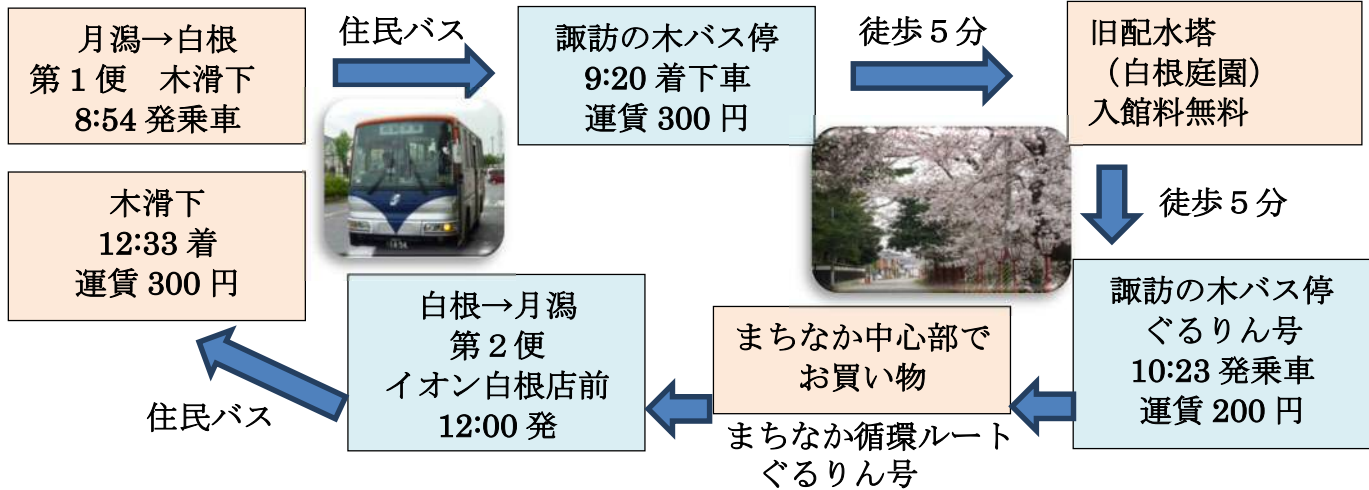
月潟→白根
第１便　木滑下
8:54 発乗車

住民バス

諏訪の木バス停
9:20 着下車
運賃 300 円

徒歩５分

旧配水塔
（白根庭園）
入館料無料

徒歩５分

諏訪の木バス停
ぐるりん号
10:23 発乗車
運賃 200 円

まちなか中心部で
お買い物

まちなか循環ルート
ぐるりん号

白根→月潟
第２便
イオン白根店前
12:00 発

住民バス

木滑下
12:33 着
運賃 300 円